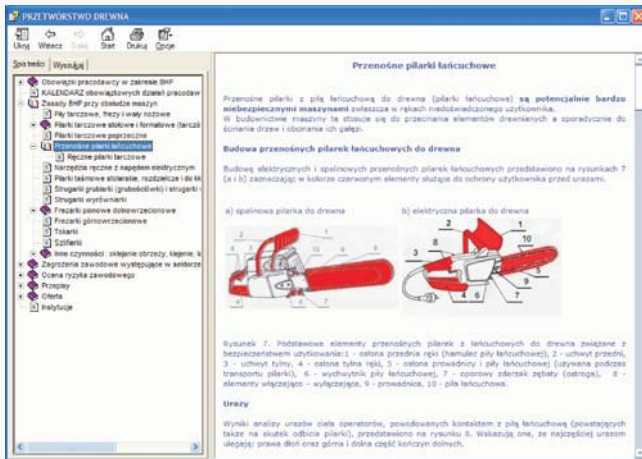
PRZETWÓRSTWO DREWNA

Ukryj Wstecz Dalej Start Drukuj Opcje

Spis treści Wyszukaj

Obowiązki pracodawcy w zakresie BHP
KALENDARZ obowiązkowych działań pracodaw
Zasady BHP przy obsłudze maszyn
Piły tarczowe, frezy i wały nożowe
Pilarki tarczowe stołowe i formatowe (tarcz
Pilarki tarczowe poprzeczne
Przenośne pilarki łańcuchowe
Ręczne pilarki tarczowe
Narzędzia ręczne z napędem elektrycznym
Pilarki taśmowe stolarskie, rozdzielcze i do kł
Strugarki grubiarki (grubościówki) i strugarki
Strugarki wyrówniarki
Frezarki pionowe dolnowrzecionowe
Frezarki górnowrzecionowe
Tokarki
Szlifierki
Inne czynności: okleinie obrzeży, klejenie, k
Zagrożenia zawodowe występujące w sektorze
Ocena ryzyka zawodowego
Przepisy
Oferta
Instytucje

Przenośne pilarki łańcuchowe

Przenośne pilarki z piłą łańcuchową do drewna (pilarki łańcuchowe) są potencjalnie bardzo niebezpiecznymi maszynami zwłaszcza w rękach niedoświadczonego użytkownika.
W budownictwie maszyny te stosuje się do przecinania elementów drewnianych a sporadycznie do ścinania drzew i obcinania ich gałęzi.

Budowa przenośnych pilarek łańcuchowych do drewna

Budowę elektrycznych i spalinowych przenośnych pilarek łańcuchowych przedstawiono na rysunkach 7 (a i b) zaznaczając w kolorze czerwonym elementy służące do ochrony użytkownika przed urazami.

a) spalinowa pilarka do drewna

b) elektryczna pilarka do drewna

1 2 3 4 5 6 7 8 9 10

Rysunek 7. Podstawowe elementy przenośnych pilarek z łańcuchowych do drewna związane z bezpieczeństwem użytkowania: 1 - osłona przednia ręki (hamulec piły łańcuchowej), 2 - uchwyt przedni, 3 - uchwyt tylny, 4 - osłona tylna ręki, 5 - osłona prowadnicy i piły łańcuchowej (używana podczas transportu pilarki), 6 - wychwytnik piły łańcuchowej, 7 - oporowy zderzak zębaty (ostroga), 8 - elementy włączające - wyłączające, 9 - prowadnica, 10 - piła łańcuchowa.

Urazy

Wyniki analizy urazów ciała operatorów, powodowanych kontaktem z piłą łańcuchową (powstających także na skutek odbicia pilarki), przedstawiono na rysunku 8. Wskazują one, że najczęściej urazom ulegają: prawa dłoń oraz górna i dolna część kończyn dolnych.